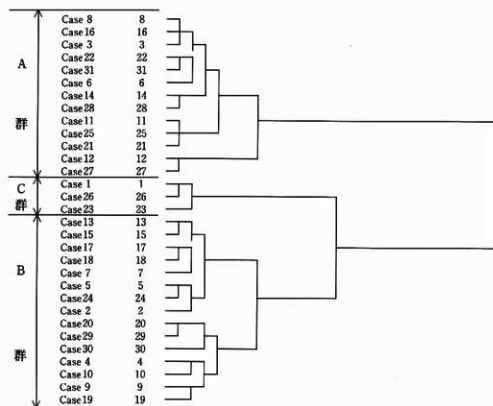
A
群

C
群

B
群

Case 8 8
Case 16 16
Case 3 3
Case 22 22
Case 31 31
Case 6 6
Case 14 14
Case 28 28
Case 11 11
Case 25 25
Case 21 21
Case 12 12
Case 27 27
Case 1 1
Case 26 26
Case 23 23
Case 13 13
Case 15 15
Case 17 17
Case 18 18
Case 7 7
Case 5 5
Case 24 24
Case 2 2
Case 20 20
Case 29 29
Case 30 30
Case 4 4
Case 10 10
Case 9 9
Case 19 19